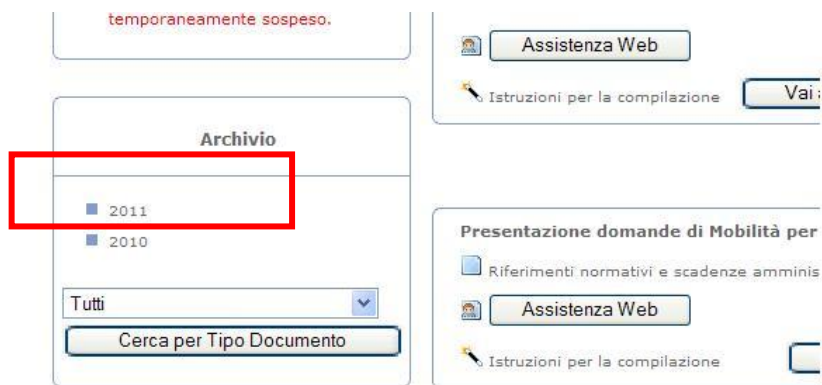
temporaneamente sospeso.

Assistenza Web

Istruzioni per la compilazione

Vai

Archivio

2011

2010

Tutti

Cerca per Tipo Documento

Presentazione domande di Mobilità per

Riferimenti normativi e scadenze amminis

Assistenza Web

Istruzioni per la compilazione